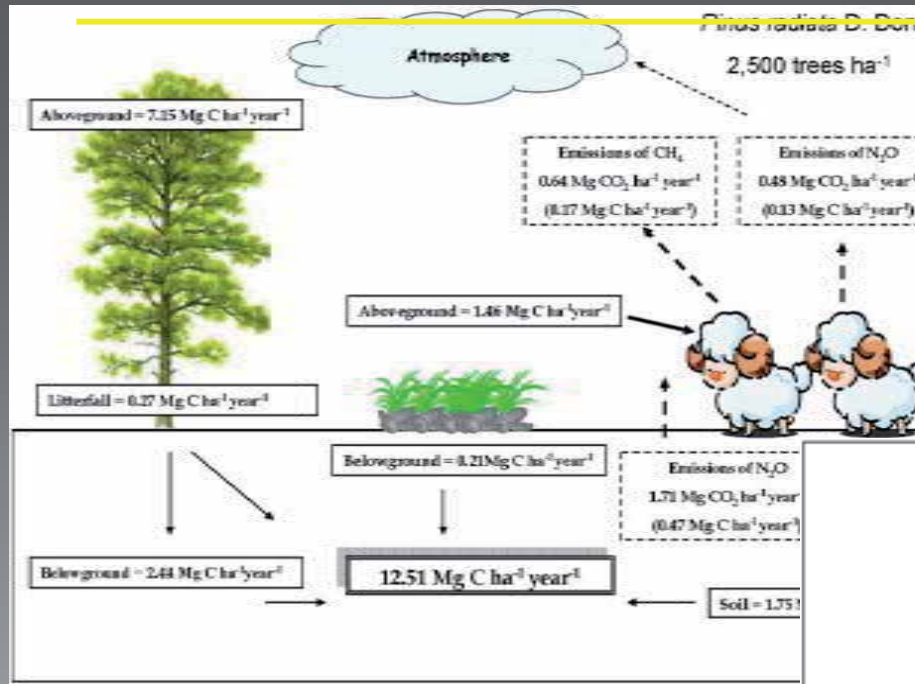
Pinus radiata D. Don

Atmosphere

2,500 trees ha$^{-1}$

Aboveground = 7.15 Mg C ha$^{-1}$ year$^{-1}$

Emissions of $CH_4$
0.64 Mg $CO_2$ ha$^{-1}$ year$^{-1}$
(0.17 Mg C ha$^{-1}$ year$^{-1}$)

Emissions of $N_2O$
0.48 Mg $CO_2$ ha$^{-1}$ year$^{-1}$
(0.13 Mg C ha$^{-1}$ year$^{-1}$)

Aboveground = 1.46 Mg C ha$^{-1}$ year$^{-1}$

Litterfall = 0.27 Mg C ha$^{-1}$ year$^{-1}$

Belowground = 0.21 Mg C ha$^{-1}$ year$^{-1}$

Emissions of $N_2O$
1.71 Mg $CO_2$ ha$^{-1}$ year$^{-1}$
(0.47 Mg C ha$^{-1}$ year$^{-1}$)

Belowground = 2.44 Mg C ha$^{-1}$ year$^{-1}$

12.51 Mg C ha$^{-1}$ year$^{-1}$

Soil = 1.75 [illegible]